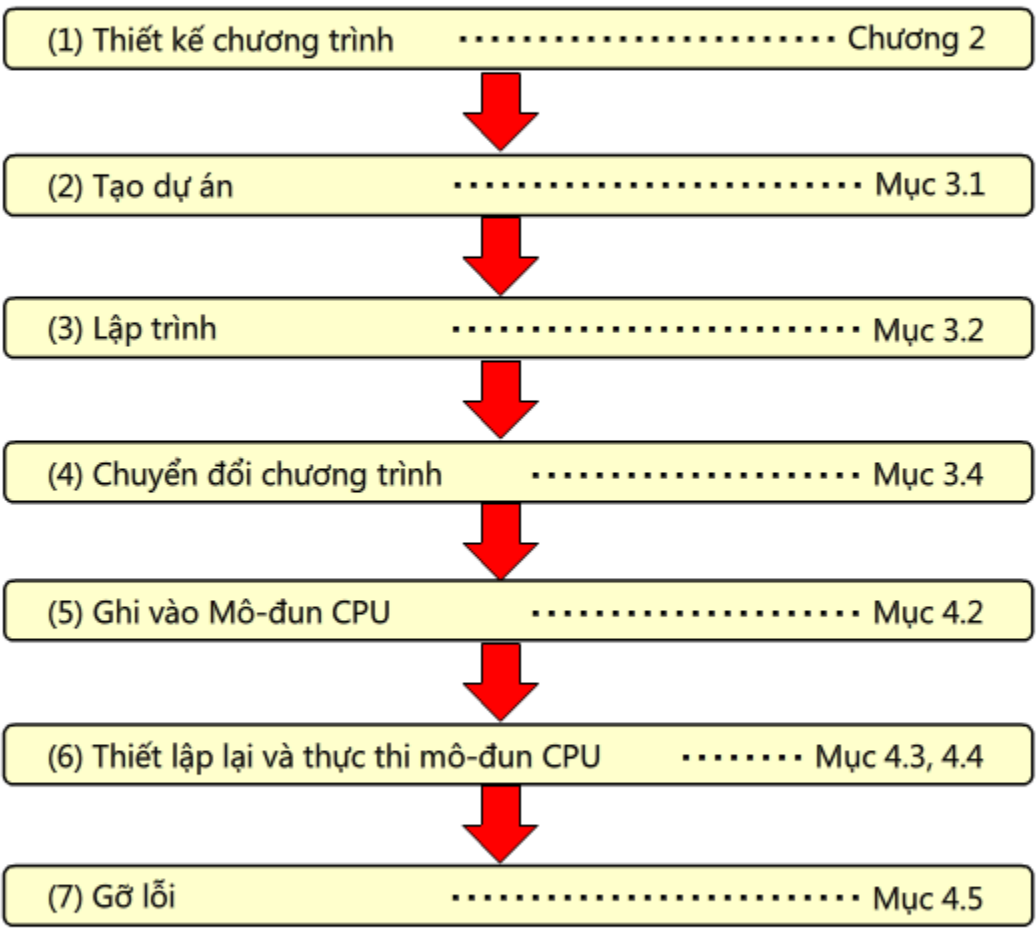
(1) Thiết kế chương trình ........................ Chương 2

(2) Tạo dự án ........................ Mục 3.1

(3) Lập trình ........................ Mục 3.2

(4) Chuyển đổi chương trình ........................ Mục 3.4

(5) Ghi vào Mô-đun CPU ........................ Mục 4.2

(6) Thiết lập lại và thực thi mô-đun CPU ........ Mục 4.3, 4.4

(7) Gỡ lỗi ........................ Mục 4.5